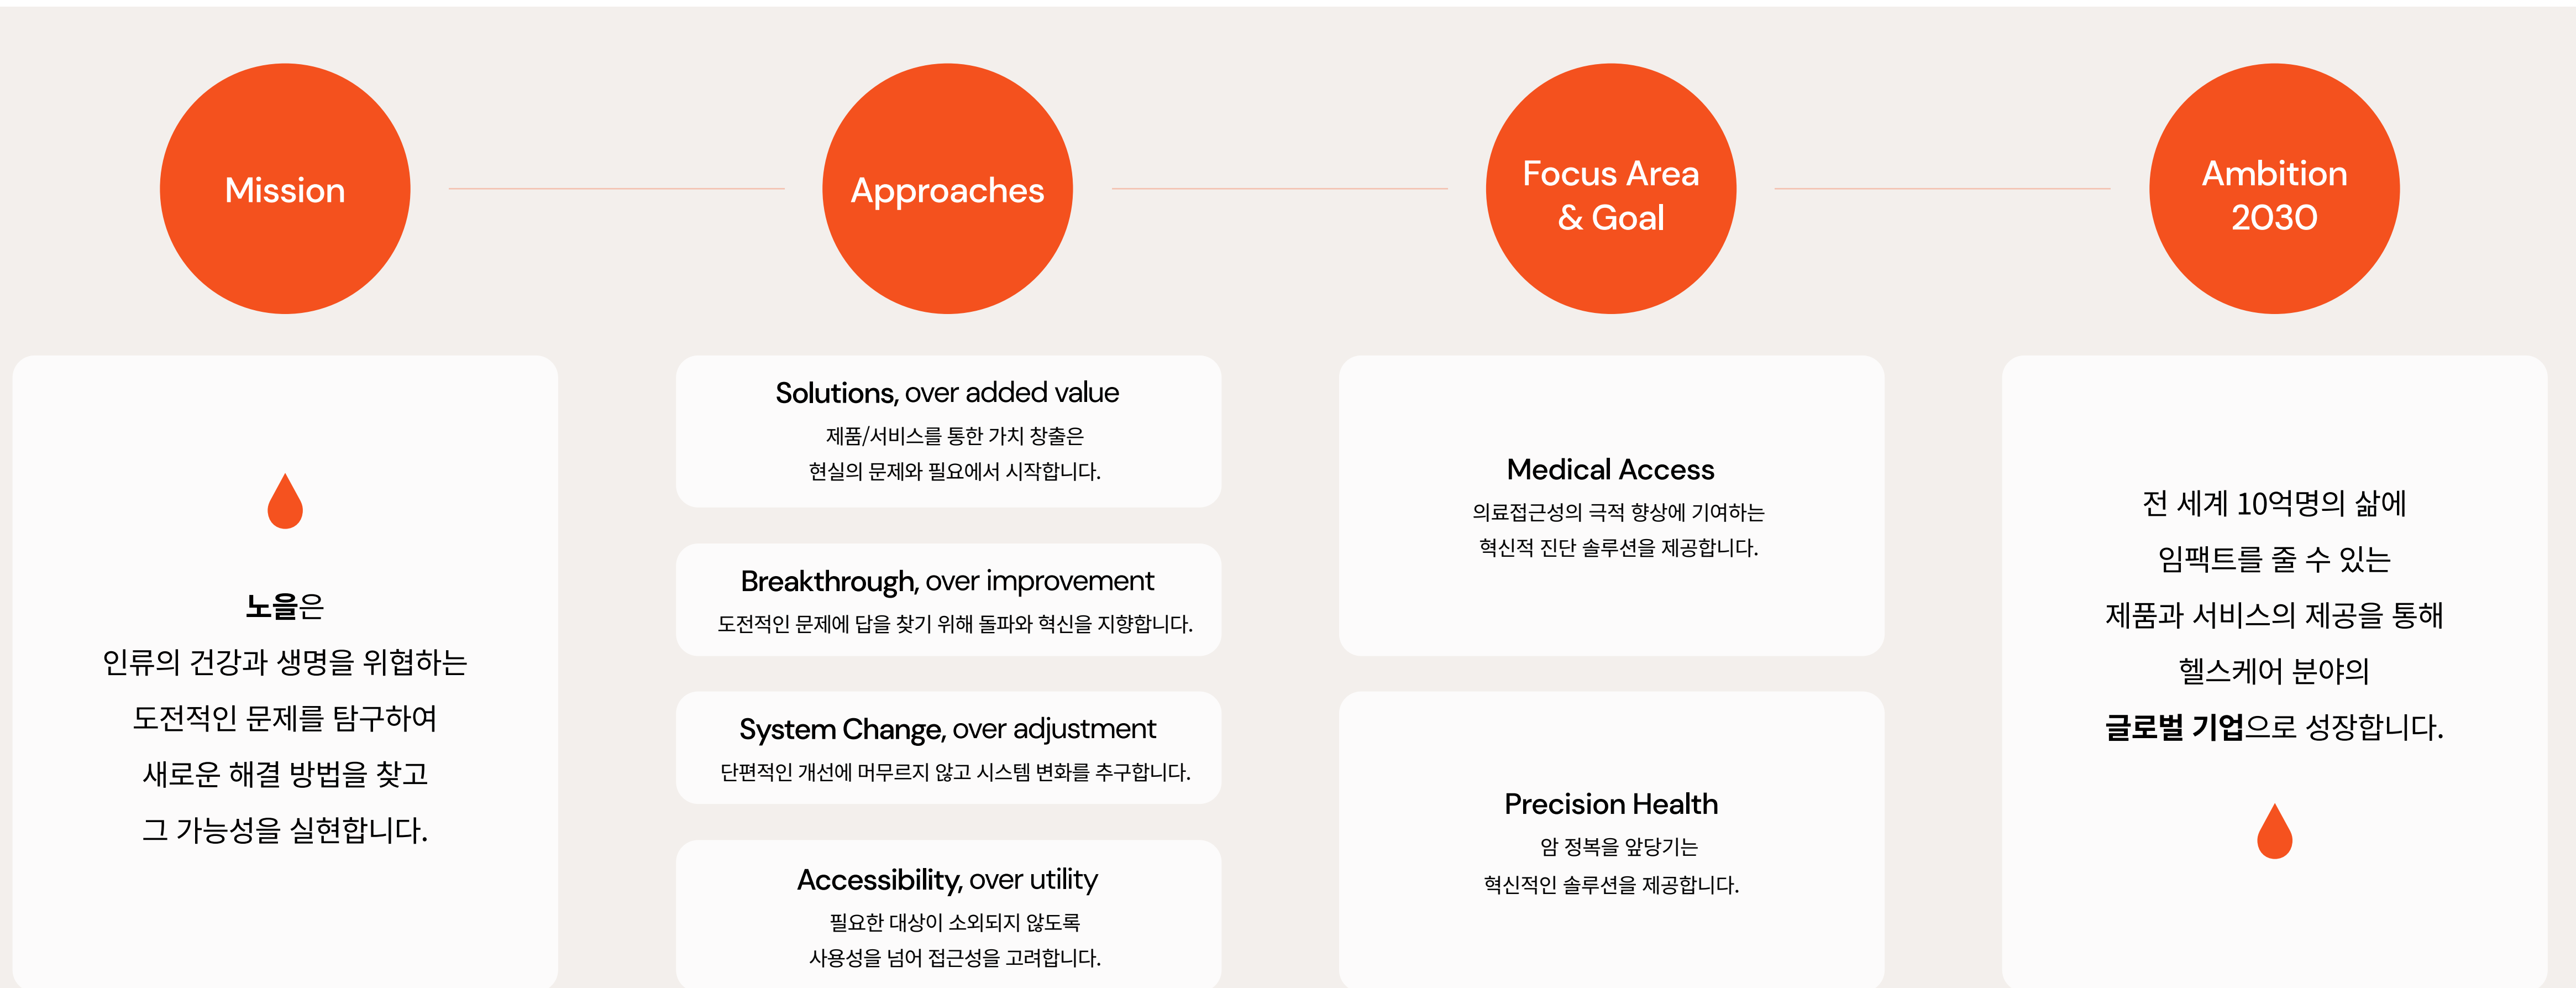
Mission

Approaches

Focus Area & Goal

Ambition 2030

노을은
인류의 건강과 생명을 위협하는
도전적인 문제를 탐구하여
새로운 해결 방법을 찾고
그 가능성을 실현합니다.

Solutions, over added value
제품/서비스를 통한 가치 창출은
현실의 문제와 필요에서 시작합니다.

Breakthrough, over improvement
도전적인 문제에 답을 찾기 위해 돌파와 혁신을 지향합니다.

System Change, over adjustment
단편적인 개선에 머무르지 않고 시스템 변화를 추구합니다.

Accessibility, over utility
필요한 대상이 소외되지 않도록
사용성을 넘어 접근성을 고려합니다.

Medical Access
의료접근성의 극적 향상에 기여하는
혁신적 진단 솔루션을 제공합니다.

Precision Health
암 정복을 앞당기는
혁신적인 솔루션을 제공합니다.

전 세계 10억명의 삶에
임팩트를 줄 수 있는
제품과 서비스의 제공을 통해
헬스케어 분야의
글로벌 기업으로 성장합니다.